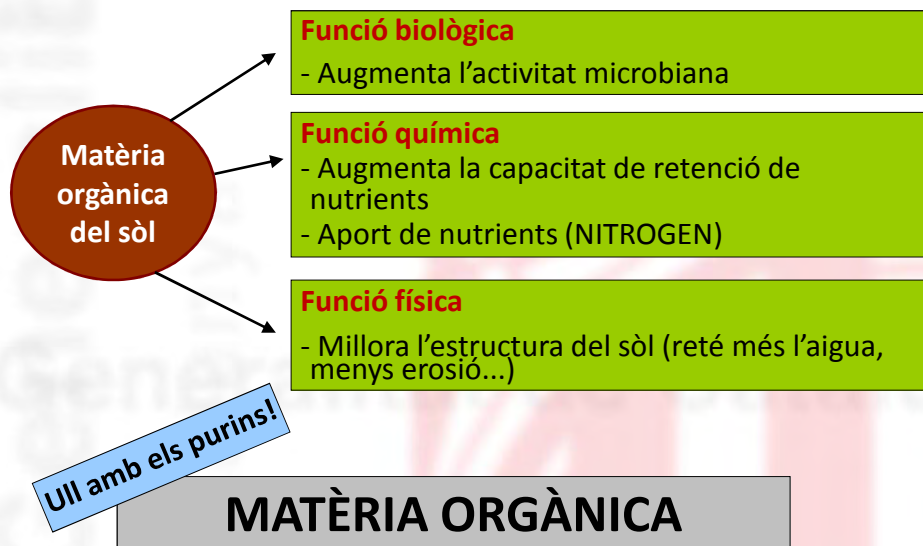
Matèria orgànica del sòl

Funció biològica

- Augmenta l'activitat microbiana

Funció química

- Augmenta la capacitat de retenció de nutrients

- Aport de nutrients (NITROGEN)

Funció física

- Millora l'estructura del sòl (reté més l'aigua, menys erosió...)

Ull amb els purins!

MATÈRIA ORGÀNICA